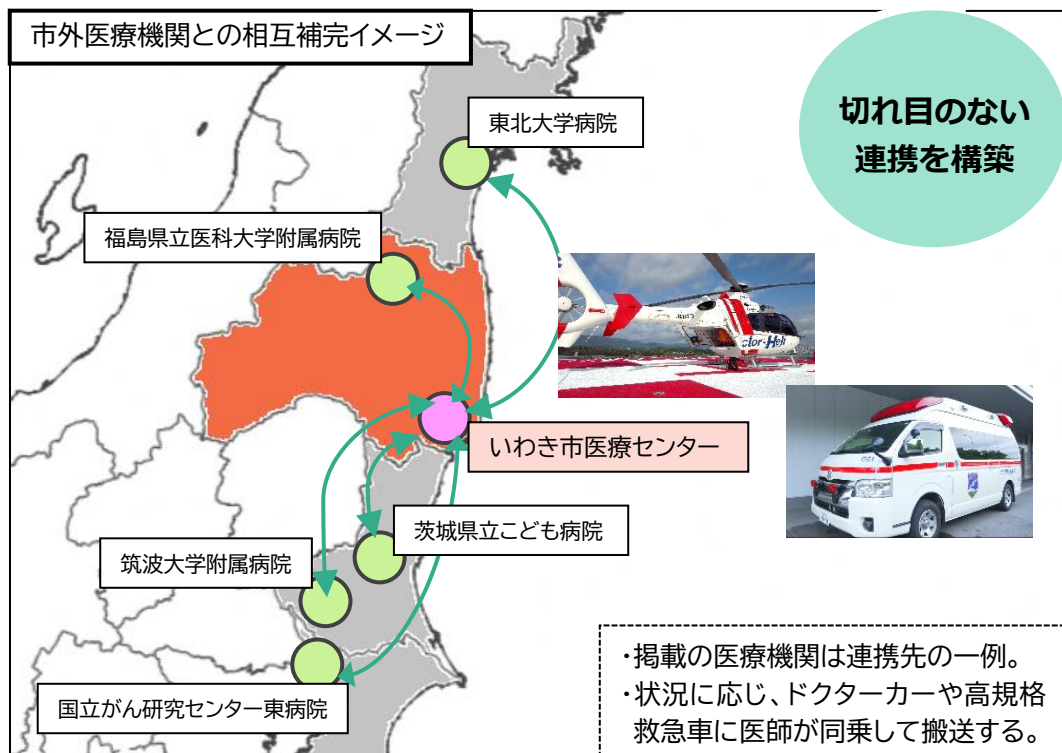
市外医療機関との相互補完イメージ

切れ目のない
連携を構築

東北大学病院

福島県立医科大学附属病院

いわき市医療センター

茨城県立こども病院

筑波大学附属病院

国立がん研究センター東病院

Doctor-Heli

・掲載の医療機関は連携先の一例。
・状況に応じ、ドクターカーや高規格救急車に医師が同乗して搬送する。